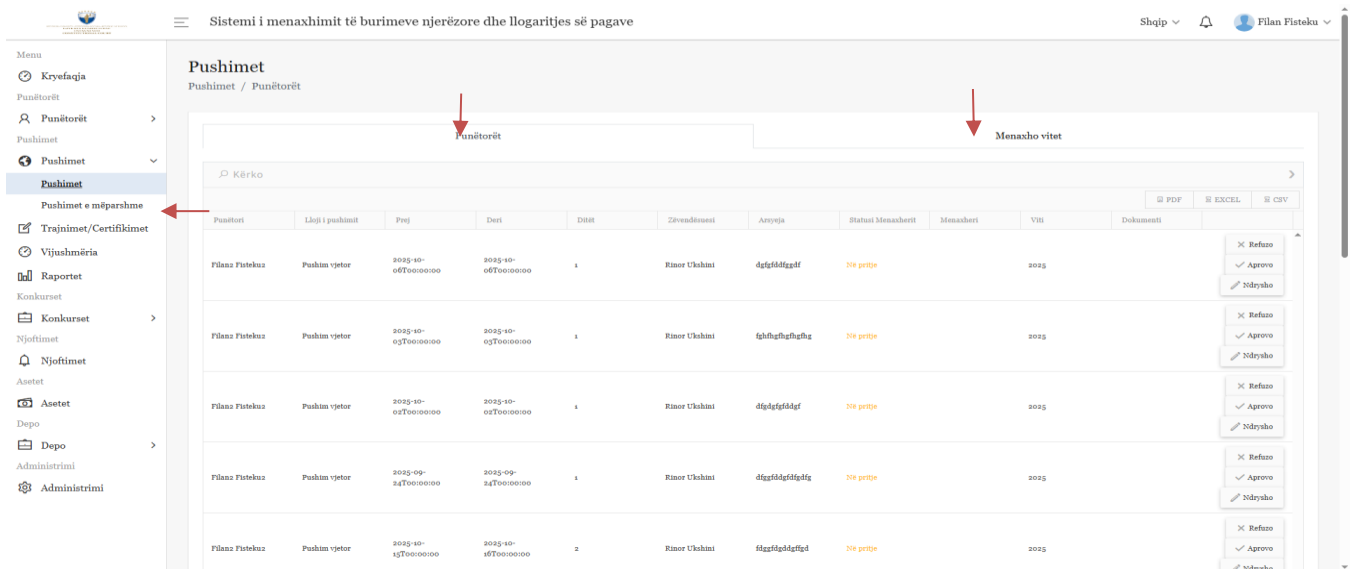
Sistemi i menaxhimit të burimeve njerëzore dhe llogaritjes së pagave

Shqip

Filan Fisteku

Menu
Kryefaqja
Punëtorët
Punëtorët
Pushimet
Pushimet
Pushimet
Pushimet e mëparshme
Trajnimet/Certifikimet
Vijushmëria
Raportet
Konkurset
Konkurset
Njoftimet
Njoftimet
Asetet
Asetet
Depo
Depo
Administrimi
Administrimi

Pushimet
Pushimet / Punëtorët

Punëtorët
Menaxho vitet

Kërko

PDF EXCEL CSV

| Punëtori | Lloji i pushimit | Prej | Deri | Ditët | Zëvendësuesi | Arsyeja | Statusi Menaxherit | Menaxheri | Viti | Dokumenti | |
|---|---|---|---|---|---|---|---|---|---|---|---|
| Filan2 Fisteku2 | Pushim vjetor | 2025-10-06T00:00:00 | 2025-10-06T00:00:00 | 1 | Rinor Ukshini | dgfgfddfggdf | Në pritje | | 2025 | | Refuzo Aprovo Ndrysho |
| Filan2 Fisteku2 | Pushim vjetor | 2025-10-03T00:00:00 | 2025-10-03T00:00:00 | 1 | Rinor Ukshini | fghfhgfhgfhgfhg | Në pritje | | 2025 | | Refuzo Aprovo Ndrysho |
| Filan2 Fisteku2 | Pushim vjetor | 2025-10-02T00:00:00 | 2025-10-02T00:00:00 | 1 | Rinor Ukshini | dfgdgfgfddgf | Në pritje | | 2025 | | Refuzo Aprovo Ndrysho |
| Filan2 Fisteku2 | Pushim vjetor | 2025-09-24T00:00:00 | 2025-09-24T00:00:00 | 1 | Rinor Ukshini | dfggfddgfdfgdfg | Në pritje | | 2025 | | Refuzo Aprovo Ndrysho |
| Filan2 Fisteku2 | Pushim vjetor | 2025-10-15T00:00:00 | 2025-10-16T00:00:00 | 2 | Rinor Ukshini | fdggfdgddgffgd | Në pritje | | 2025 | | Refuzo Aprovo Ndrysho |